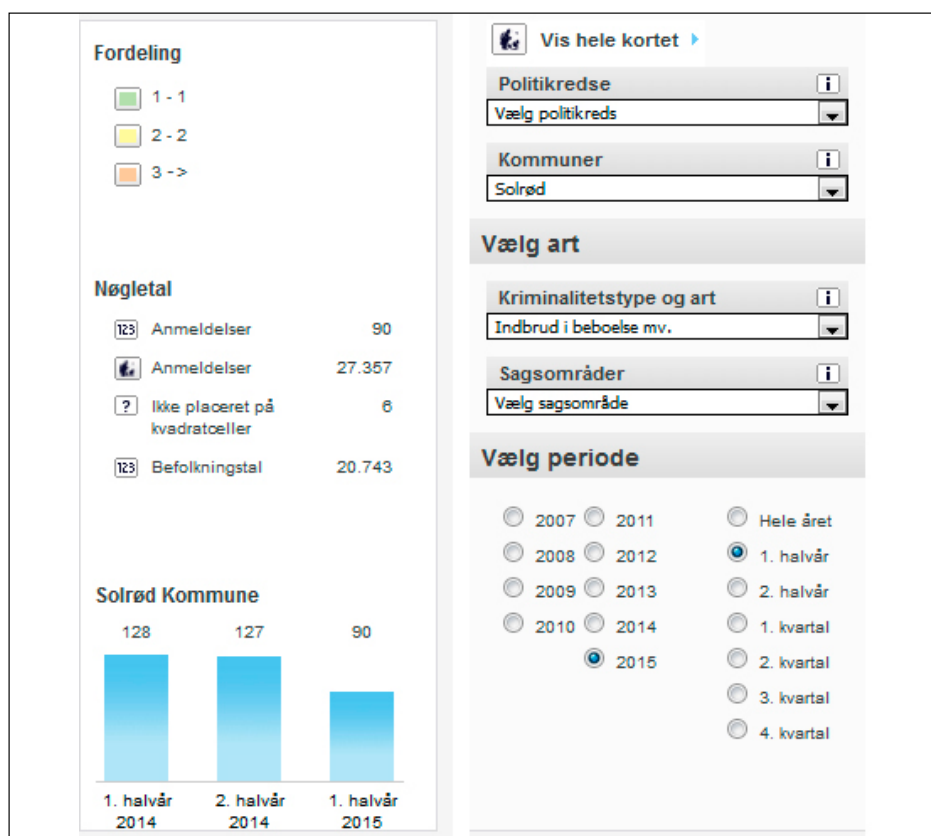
Fordeling

1 - 1

2 - 2

3 ->

Nøgletal

| | | |
|---|---|---|
| 123 | Anmeldelser | 90 |
| | Anmeldelser | 27.357 |
| ? | Ikke placeret på kvadratceller | 6 |
| 123 | Befolkningstal | 20.743 |

Solrød Kommune

128 127 90

1. halvår 2014 2. halvår 2014 1. halvår 2015

Vis hele kortet

Politikredse i
Vælg politikreds

Kommuner i
Solrød

Vælg art

Kriminalitetstype og art i
Indbrud i beboelse mv.

Sagsområder i
Vælg sagsområde

Vælg periode

2007 2011
2008 2012
2009 2013
2010 2014
2015

Hele året
1. halvår
2. halvår
1. kvartal
2. kvartal
3. kvartal
4. kvartal